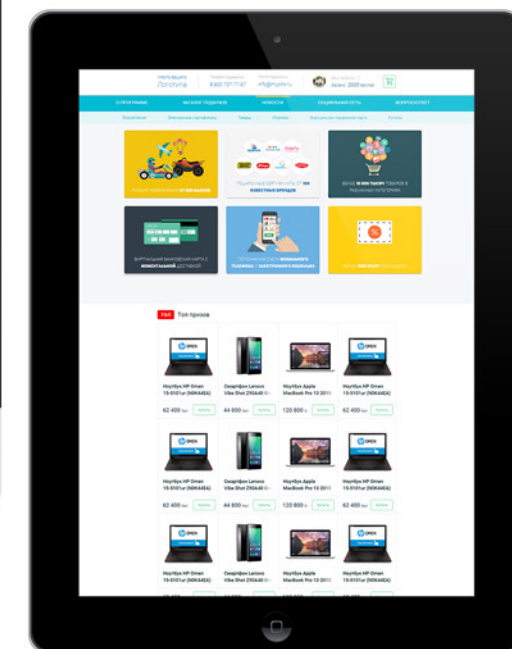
Ноутбук HP Omen 15-5101ur (N0K44EA)

62 400

Смартфон Lenovo Vibe Shot Z90a40

44 800

Ноутбук Apple MacBook Pro 13 2011

120 800

Ноутбук HP Omen 15-5101ur (N0K44EA)

62 400

Ноутбук HP Omen 15-5101ur (N0K44EA)

62 400

Смартфон Lenovo Vibe Shot Z90a40

44 800

Ноутбук Apple MacBook Pro 13 2011

120 800

Ноутбук HP Omen 15-5101ur (N0K44EA)

62 400

Ноутбук HP Omen 15-5101ur (N0K44EA)

Смартфон Lenovo Vibe Shot Z90a40

Ноутбук Apple MacBook Pro 13 2011

Ноутбук HP Omen 15-5101ur (N0K44EA)

Топ призов

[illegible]